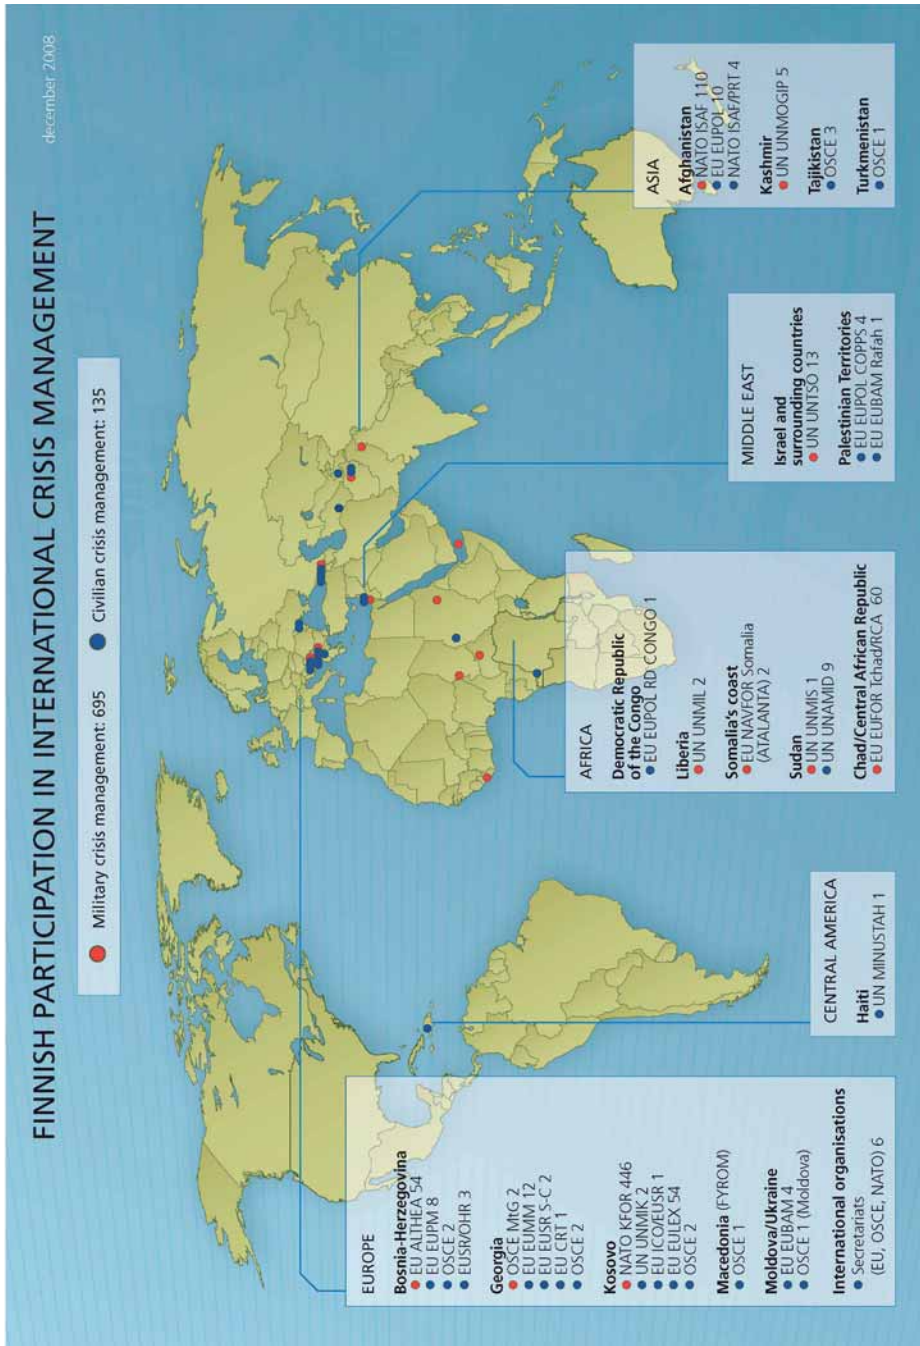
FINNISH PARTICIPATION IN INTERNATIONAL CRISIS MANAGEMENT

december 2008

Military crisis management: 695
Civilian crisis management: 135

EUROPE

Bosnia-Herzegovina
EU ALTHEA 54
EU EUPM 8
OSCE 2
EUSR/OHR 3

Georgia
OSCE MtG 2
EU EUMM 12
EU EUSR S-C 2
EU CRT 1
OSCE 2

Kosovo
NATO KFOR 446
UN UNMIK 2
EU ICO/EUSR 1
EU EULEX 54
OSCE 2

Macedonia (FYROM)
OSCE 1

Moldova/Ukraine
EU EUBAM 4
OSCE 1 (Moldova)

International organisations
Secretariats (EU, OSCE, NATO) 6

CENTRAL AMERICA

Haiti
UN MINUSTAH 1

AFRICA

Democratic Republic of the Congo
EU EUPOL RD CONGO 1

Liberia
UN UNMIL 2

Somalia's coast
EU NAVFOR Somalia (ATALANTA) 2

Sudan
UN UNMIS 1
UN UNAMID 9

Chad/Central African Republic
EU EUFOR Tchad/RCA 60

MIDDLE EAST

Israel and surrounding countries
UN UNTSO 13

Palestinian Territories
EU EUPOL COPPS 4
EU EUBAM Rafah 1

ASIA

Afghanistan
NATO ISAF 110
EU EUPOL 10
NATO ISAF/PRT 4

Kashmir
UN UNMOGIP 5

Tajikistan
OSCE 3

Turkmenistan
OSCE 1